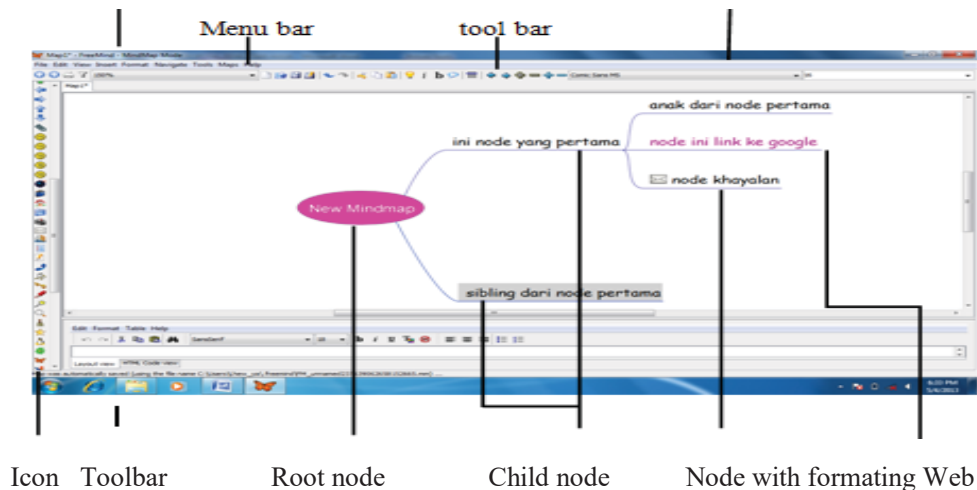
Menu bar

tool bar

Map1* - FreeMind - MindMap Mode

File Edit View Insert Format Navigate Tools Maps Help

Map1*

anak dari node pertama

ini node yang pertama

node ini link ke google

node khayalan

New Mindmap

sibling dari node pertama

Edit Format Table Help

SansSerif

Layout view HTML Code view

Icon Toolbar Root node Child node Node with formating Web